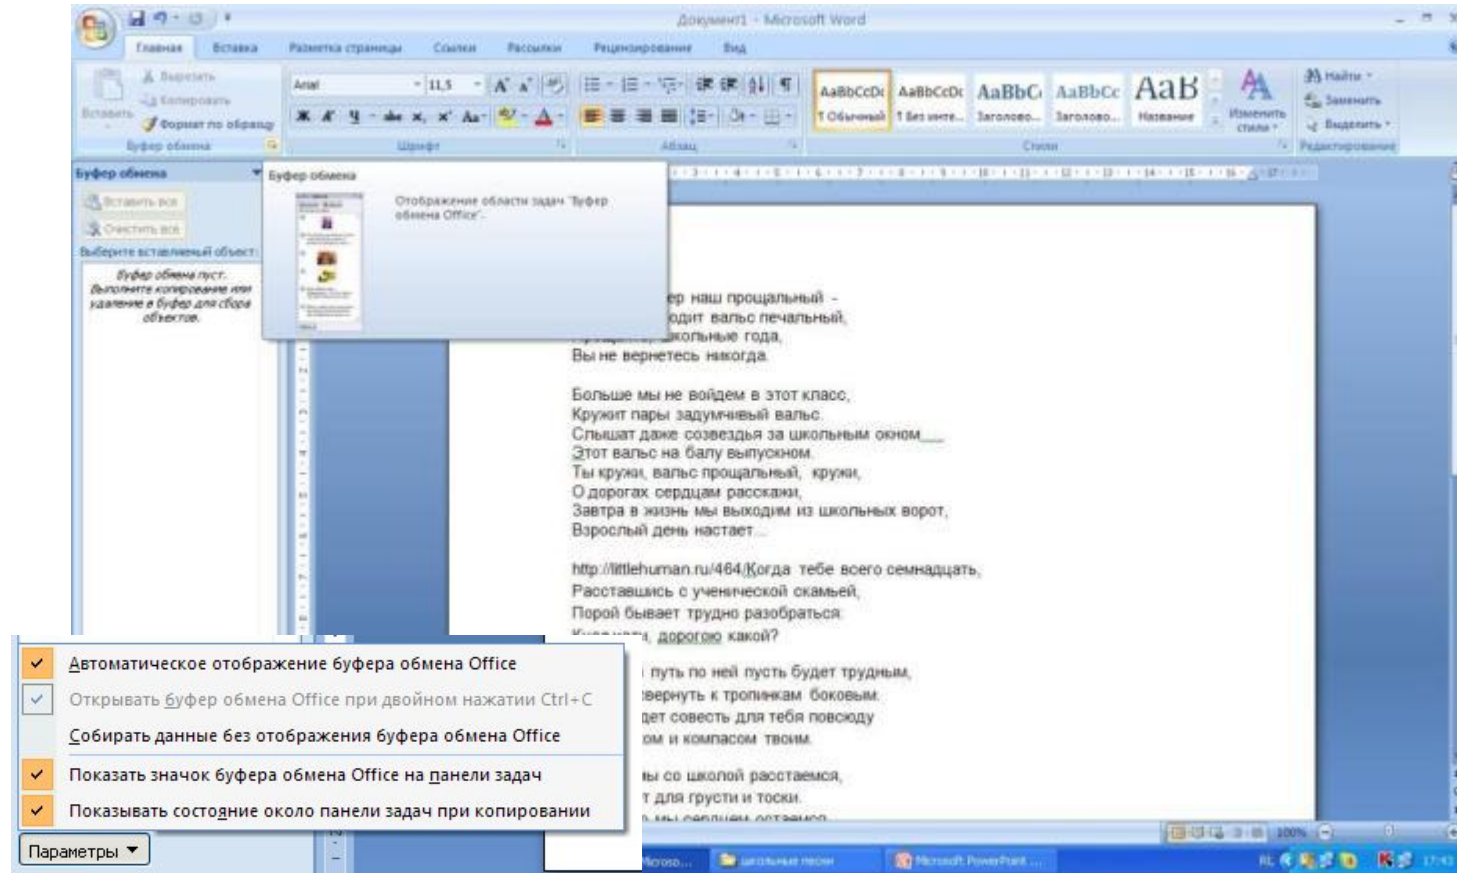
Документ1 - Microsoft Word

Главная Вставка Разметка страницы Ссылки Рассылки Рецензирование Вид

Вставить
Вырезать
Копировать
Формат по образцу
Буфер обмена

Arial 11,5
Шрифт
Абзац

AaBbCcDc 1 Обычный
AaBbCcDc 1 Без инте...
AaBbC Заголово...
AaBbCc Заголово...
AaB Название
Изменить стили
Стили

Найти
Заменить
Выделить
Редактирование

Буфер обмена
Вставить все
Очистить все
Выберите вставляемый объект:
Буфер обмена пуст. Выполните копирование или удаление в буфер для сбора объектов.

Буфер обмена
Отображение области задач "Буфер обмена Office".

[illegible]ер наш прощальный -
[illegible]одит вальс печальный,
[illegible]школьные года,
Вы не вернетесь никогда.

Больше мы не войдем в этот класс,
Кружит пары задумчивый вальс.
Слышат даже созвездья за школьным окном
Этот вальс на балу выпускном.
Ты кружи, вальс прощальный, кружи,
О дорогах сердцам расскажи,
Завтра в жизнь мы выходим из школьных ворот,
Взрослый день настает...

http://littlehuman.ru/464/Когда тебе всего семнадцать,
Расставшись с ученической скамьей,
Порой бывает трудно разобраться
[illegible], дорогою какой?

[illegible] путь по ней пусть будет трудным,
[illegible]вернуть к тропинкам боковым.
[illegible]дет совесть для тебя повсюду
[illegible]ом и компасом твоим.

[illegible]ы со школой расстаемся,
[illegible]т для грусти и тоски.
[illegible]

Автоматическое отображение буфера обмена Office
Открывать буфер обмена Office при двойном нажатии Ctrl+C
Собирать данные без отображения буфера обмена Office
Показать значок буфера обмена Office на панели задач
Показывать состояние около панели задач при копировании

Параметры

100%
Microso...
школьные песни
Microsoft PowerPoint ...
RL
17:43